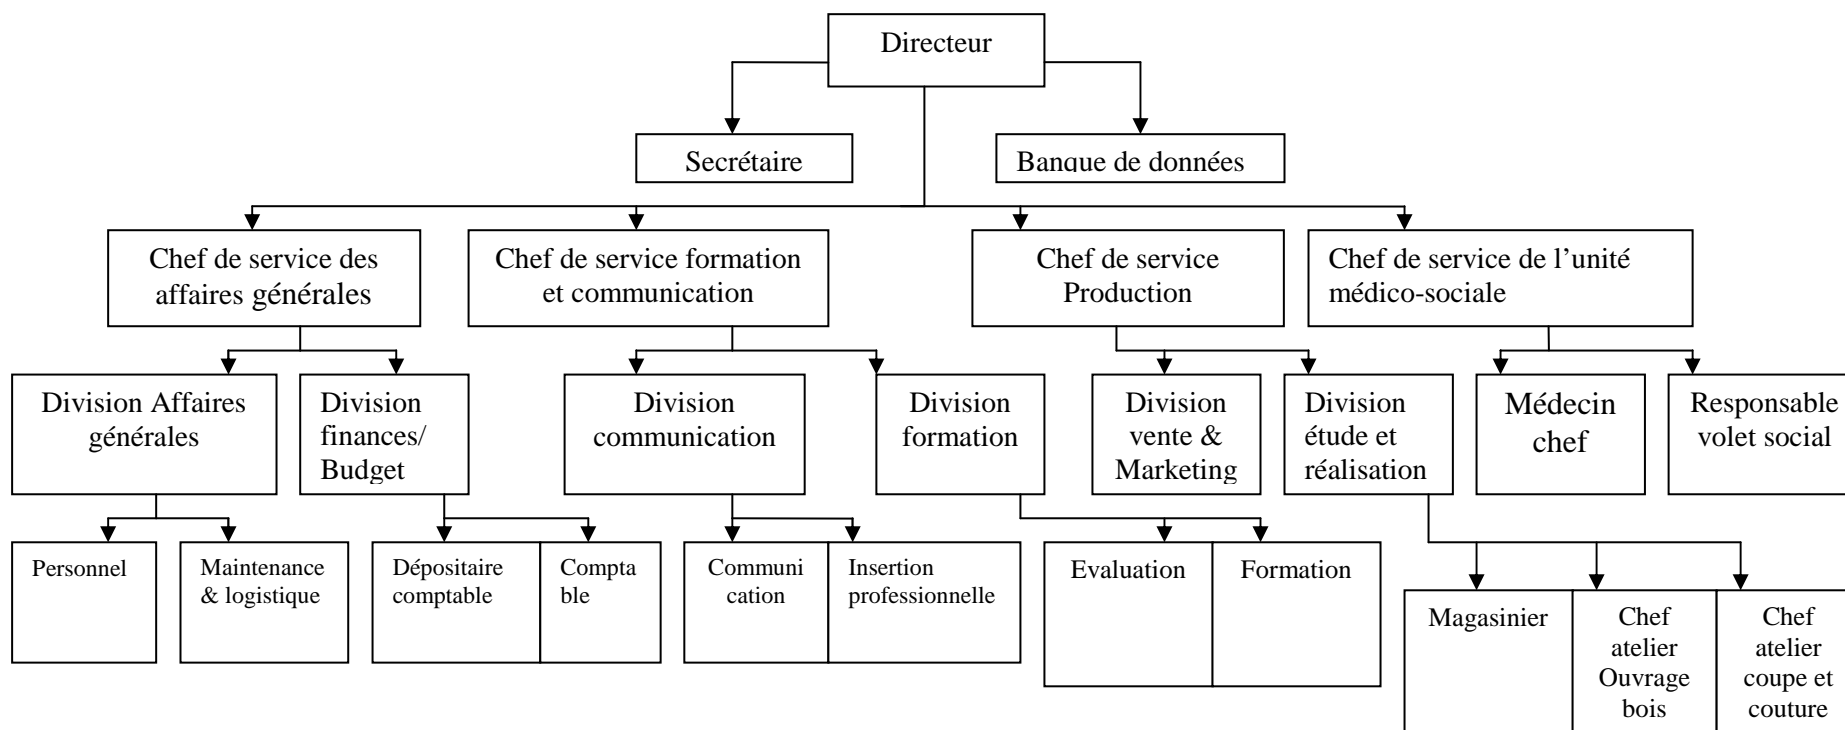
Directeur

Secrétaire

Banque de données

Chef de service des affaires générales

Chef de service formation et communication

Chef de service Production

Chef de service de l'unité médico-sociale

Division Affaires générales

Division finances/ Budget

Division communication

Division formation

Division vente & Marketing

Division étude et réalisation

Médecin chef

Responsable volet social

Personnel

Maintenance & logistique

Dépositaire comptable

Compta ble

Communi cation

Insertion professionnelle

Evaluation

Formation

Magasinier

Chef atelier Ouvrage bois

Chef atelier coupe et couture